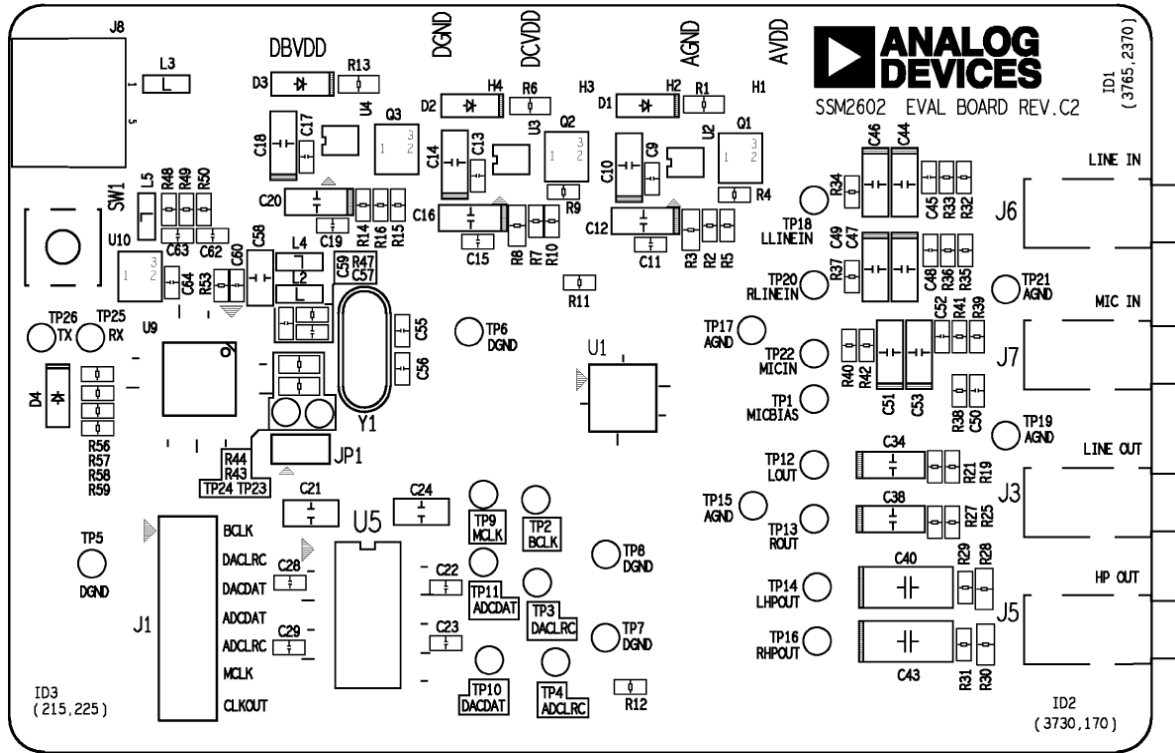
J8
L3
L
1
5
DBVDD
D3
R13
DGND
DCVDD
AGND
AVDD
ANALOG
DEVICES
SSM2602 EVAL BOARD REV.C2
ID1
(3765,2370)
H4
R6
H3
H2
R1
H1
D2
D1
U4
Q3
U3
Q2
U2
Q1
C18
C17
C14
C13
C10
C9
R4
C46
C44
LINE IN
R34
C45
R33
R36
R32
SW1
L5
R48
R49
R50
C20
C19
R14
R16
R15
C16
C15
R9
R8
R7
R10
C12
C11
R3
R2
R5
TP18
LLINEIN
J6
U10
C63
C62
C60
C58
L4
L2
C59
R47
C57
R11
C49
C47
C48
R37
R35
TP20
RLINEIN
TP21
AGND
C64
R53
MIC IN
TP26
TX
TP25
RX
U9
C55
C56
TP6
DGND
U1
TP17
AGND
C52
R41
R39
TP22
MICIN
R40
R42
J7
D4
TP1
MICBIAS
C51
C53
R38
C50
TP19
AGND
Y1
R56
R57
R58
R59
JP1
R44
R43
TP24
TP23
LINE OUT
C34
TP12
LOUT
R21
R19
C21
C24
TP9
MCLK
TP2
BCLK
TP15
AGND
C38
TP13
ROUT
R27
R25
J3
TP5
DGND
BCLK
DACLRC
C28
DACDAT
ADCDAT
ADCLRC
C29
MCLK
CLKOUT
J1
U5
C22
TP11
ADCDAT
TP3
DACLRC
C23
TP8
DGND
TP7
DGND
TP10
DACDAT
TP4
ADCLRC
R12
C40
R29
R28
TP14
LHPOUT
HP OUT
J5
TP16
RHPOUT
C43
R31
R30
ID3
(215,225)
ID2
(3730,170)